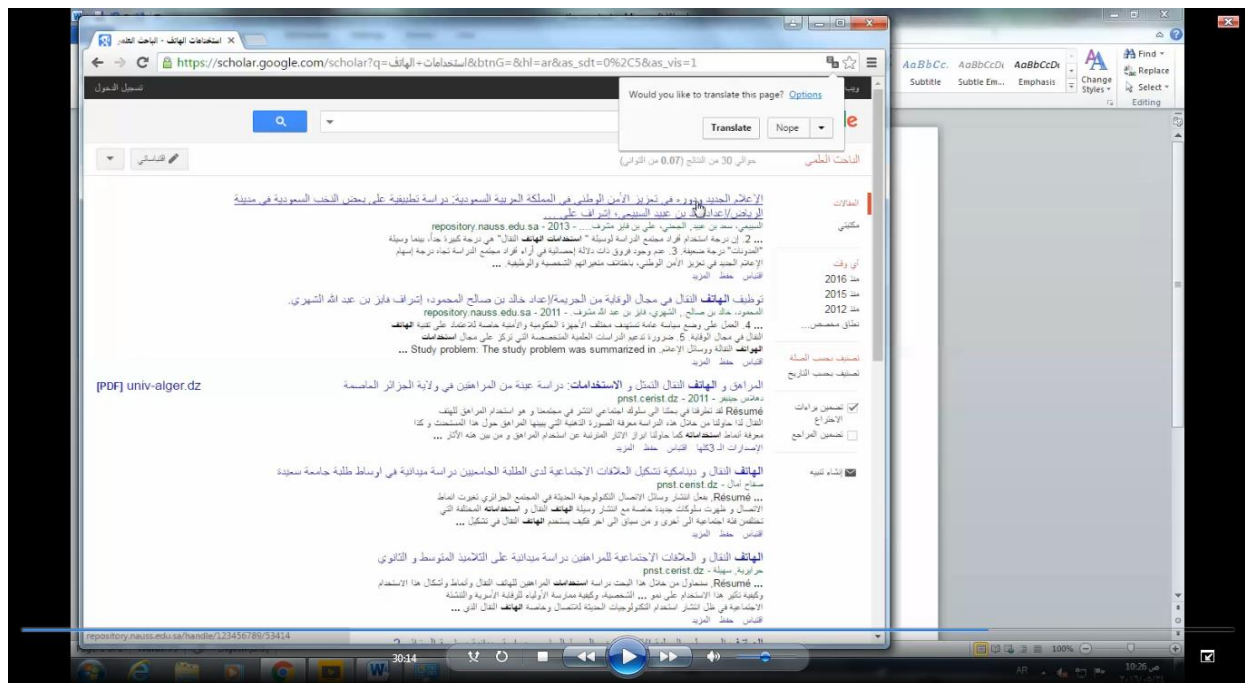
استخدامات الهاتف - الباحث العلم ×

https://scholar.google.com/scholar?q=استخدامات+الهاتف&btnG=&hl=ar&as_sdt=0%2C5&as_vis=1

تسجيل الدخول

Would you like to translate this page? Options

Translate | Nope

AaBbCc. AaBbCcDc AaBbCcDc
Subtitle Subtle Em... Emphasis
Change Styles
Find
Replace
Select
Editing

الباحث العلمي

حوالي 30 من النتائج (0.07 من الثواني)

اقتباساتي

المقالات
مكتبتي

أي وقت
منذ 2016
منذ 2015
منذ 2012
نطاق مخصص...

تصنيف بحسب الصلة
تصنيف بحسب التاريخ

تضمين براءات الاختراع
تضمين المراجع

إنشاء تنبيه

الإعلام الجديد ودوره في تعزيز الأمن الوطني في المملكة العربية السعودية: دراسة تطبيقية على بعض النخب السعودية في مدينة الرياض/إعداد سعد بن عبيد السبيعي، إشراف علي ...
السبيعي، سعد بن عبيد، الجحني، علي بن فايز مشرف ... - 2013 - repository.nauss.edu.sa
... 2. إن درجة استخدام أفراد مجتمع الدراسة لوسيلة " استخدامات الهاتف النقال" هي درجة كبيرة جداً، بينما وسيلة "المنتديات" درجة ضعيفة. 3. عدم وجود فروق ذات دلالة إحصائية في آراء أفراد مجتمع الدراسة تجاه درجة إسهام الإعلام الجديد في تعزيز الأمن الوطني، باختلاف متغيراتهم الشخصية والوظيفية. ...
اقتباس حفظ المزيد

توظيف الهاتف النقال في مجال الوقاية من الجريمة/إعداد خالد بن صالح المحمود، إشراف فايز بن عبد الله الشهري.
المحمود، خالد بن صالح، الشهري، فايز بن عبد الله مشرف ... - 2011 - repository.nauss.edu.sa
... 4. العمل على وضع سياسة عامة تستهدف مختلف الأجهزة الحكومية والأمنية خاصة للاعتماد على تقنية الهاتف النقال في مجال الوقاية. 5. ضرورة تدعيم الدراسات العلمية المتخصصة التي تركز على مجال استخدامات الهاتف النقالة ووسائل الإعلام. Study problem: The study problem was summarized in ...
اقتباس حفظ المزيد

[PDF] univ-alger.dz
المراهق و الهاتف النقال التمثل و الاستخدامات: دراسة عينة من المراهقين في ولاية الجزائر العاصمة
دهاش جنيفر - 2011 - pnst.cerist.dz
Résumé لقد تطرقنا في بحثنا الى سلوك اجتماعي انتشر في مجتمعنا و هو استخدام المراهق للهاتف النقال لذا حاولنا من خلال هذه الدراسة معرفة الصورة الذهنية التي يبنيها المراهق حول هذا المستحدث و كذا معرفة أنماط استخداماته كما حاولنا ابراز الاثار المترتبة عن استخدام المراهق و من بين هذه الآثار ...
الإصدارات الـ 3 كلها اقتباس حفظ المزيد

الهاتف النقال و ديناميكية تشكيل العلاقات الاجتماعية لدى الطلبة الجامعيين دراسة ميدانية في أوساط طلبة جامعة سعيدة
صفاح أمال - pnst.cerist.dz
... Résumé بفعل انتشار وسائل الاتصال التكنولوجية الحديثة في المجتمع الجزائري تغيرت أنماط الاتصال و ظهرت سلوكات جديدة خاصة مع انتشار وسيلة الهاتف النقال و استخداماته المختلفة التي تختلف من فئة اجتماعية إلى أخرى و من سياق الى آخر فكيف يستخدم الهاتف النقال في تشكيل ...
اقتباس حفظ المزيد

الهاتف النقال و العلاقات الاجتماعية للمراهقين دراسة ميدانية على التلاميذ المتوسط و الثانوي
حرابرية، سهيلة - pnst.cerist.dz
... Résumé سنحاول من خلال هذا البحث دراسة استخدامات المراهقين للهاتف النقال وأنماط وأشكال هذا الاستخدام وكيفية تأثير هذا الاستخدام على نمو ... الشخصية، وكيفية ممارسة الأولياء للرقابة الأسرية والتنشئة الاجتماعية في ظل انتشار استخدام التكنولوجيات الحديثة للاتصال وخاصة الهاتف النقال الذي ...
اقتباس حفظ المزيد

repository.nauss.edu.sa/handle/123456789/53414

30:14

100%

AR 10:26 ص